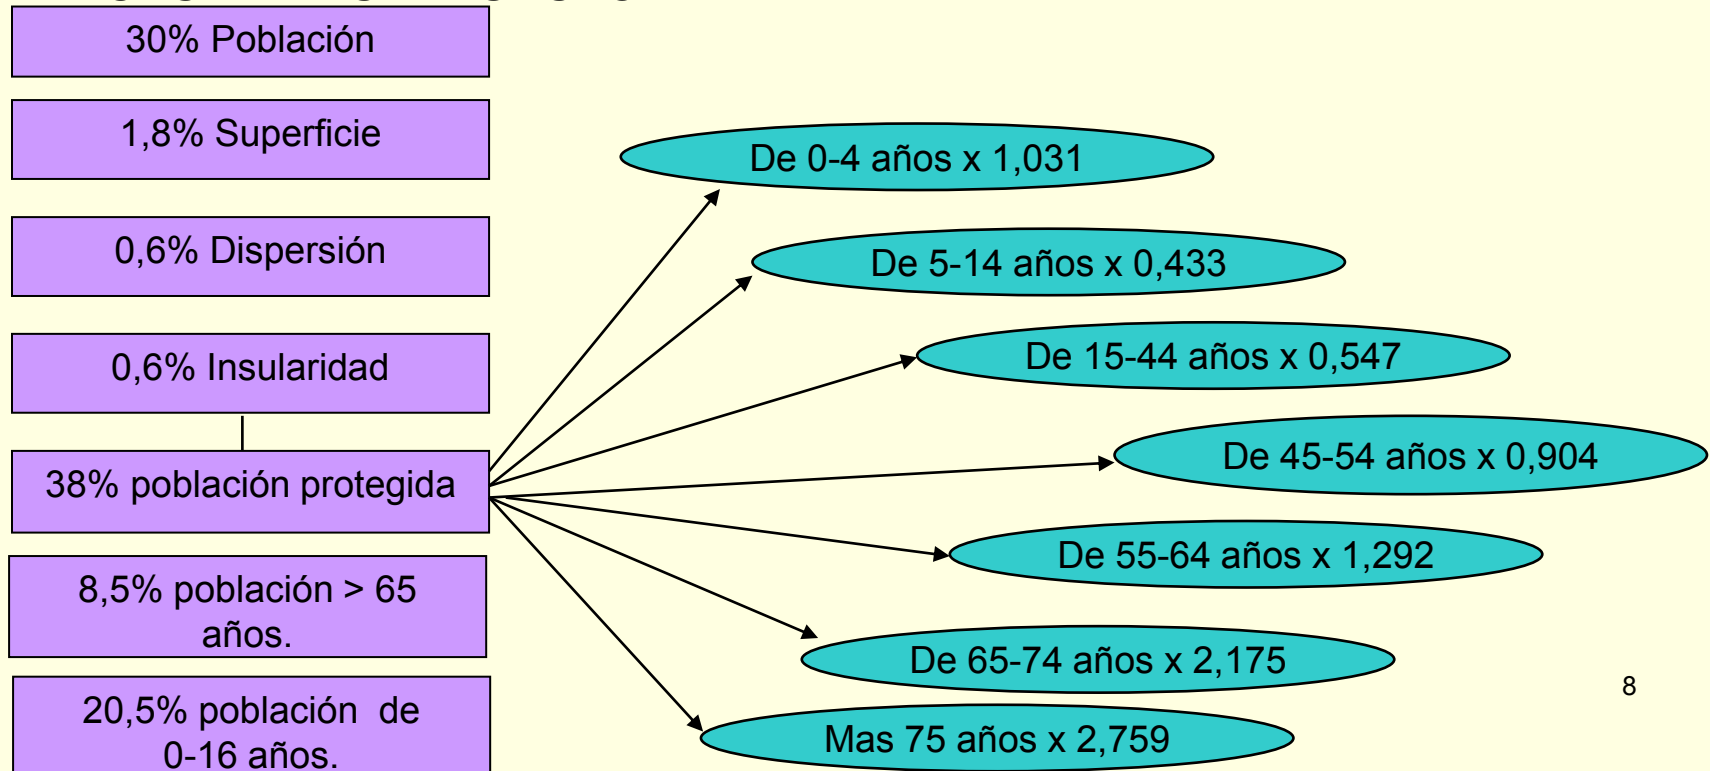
30% Población

1,8% Superficie

0,6% Dispersión

0,6% Insularidad

38% población protegida

8,5% población > 65 años.

20,5% población de 0-16 años.

De 0-4 años x 1,031

De 5-14 años x 0,433

De 15-44 años x 0,547

De 45-54 años x 0,904

De 55-64 años x 1,292

De 65-74 años x 2,175

Mas 75 años x 2,759

8